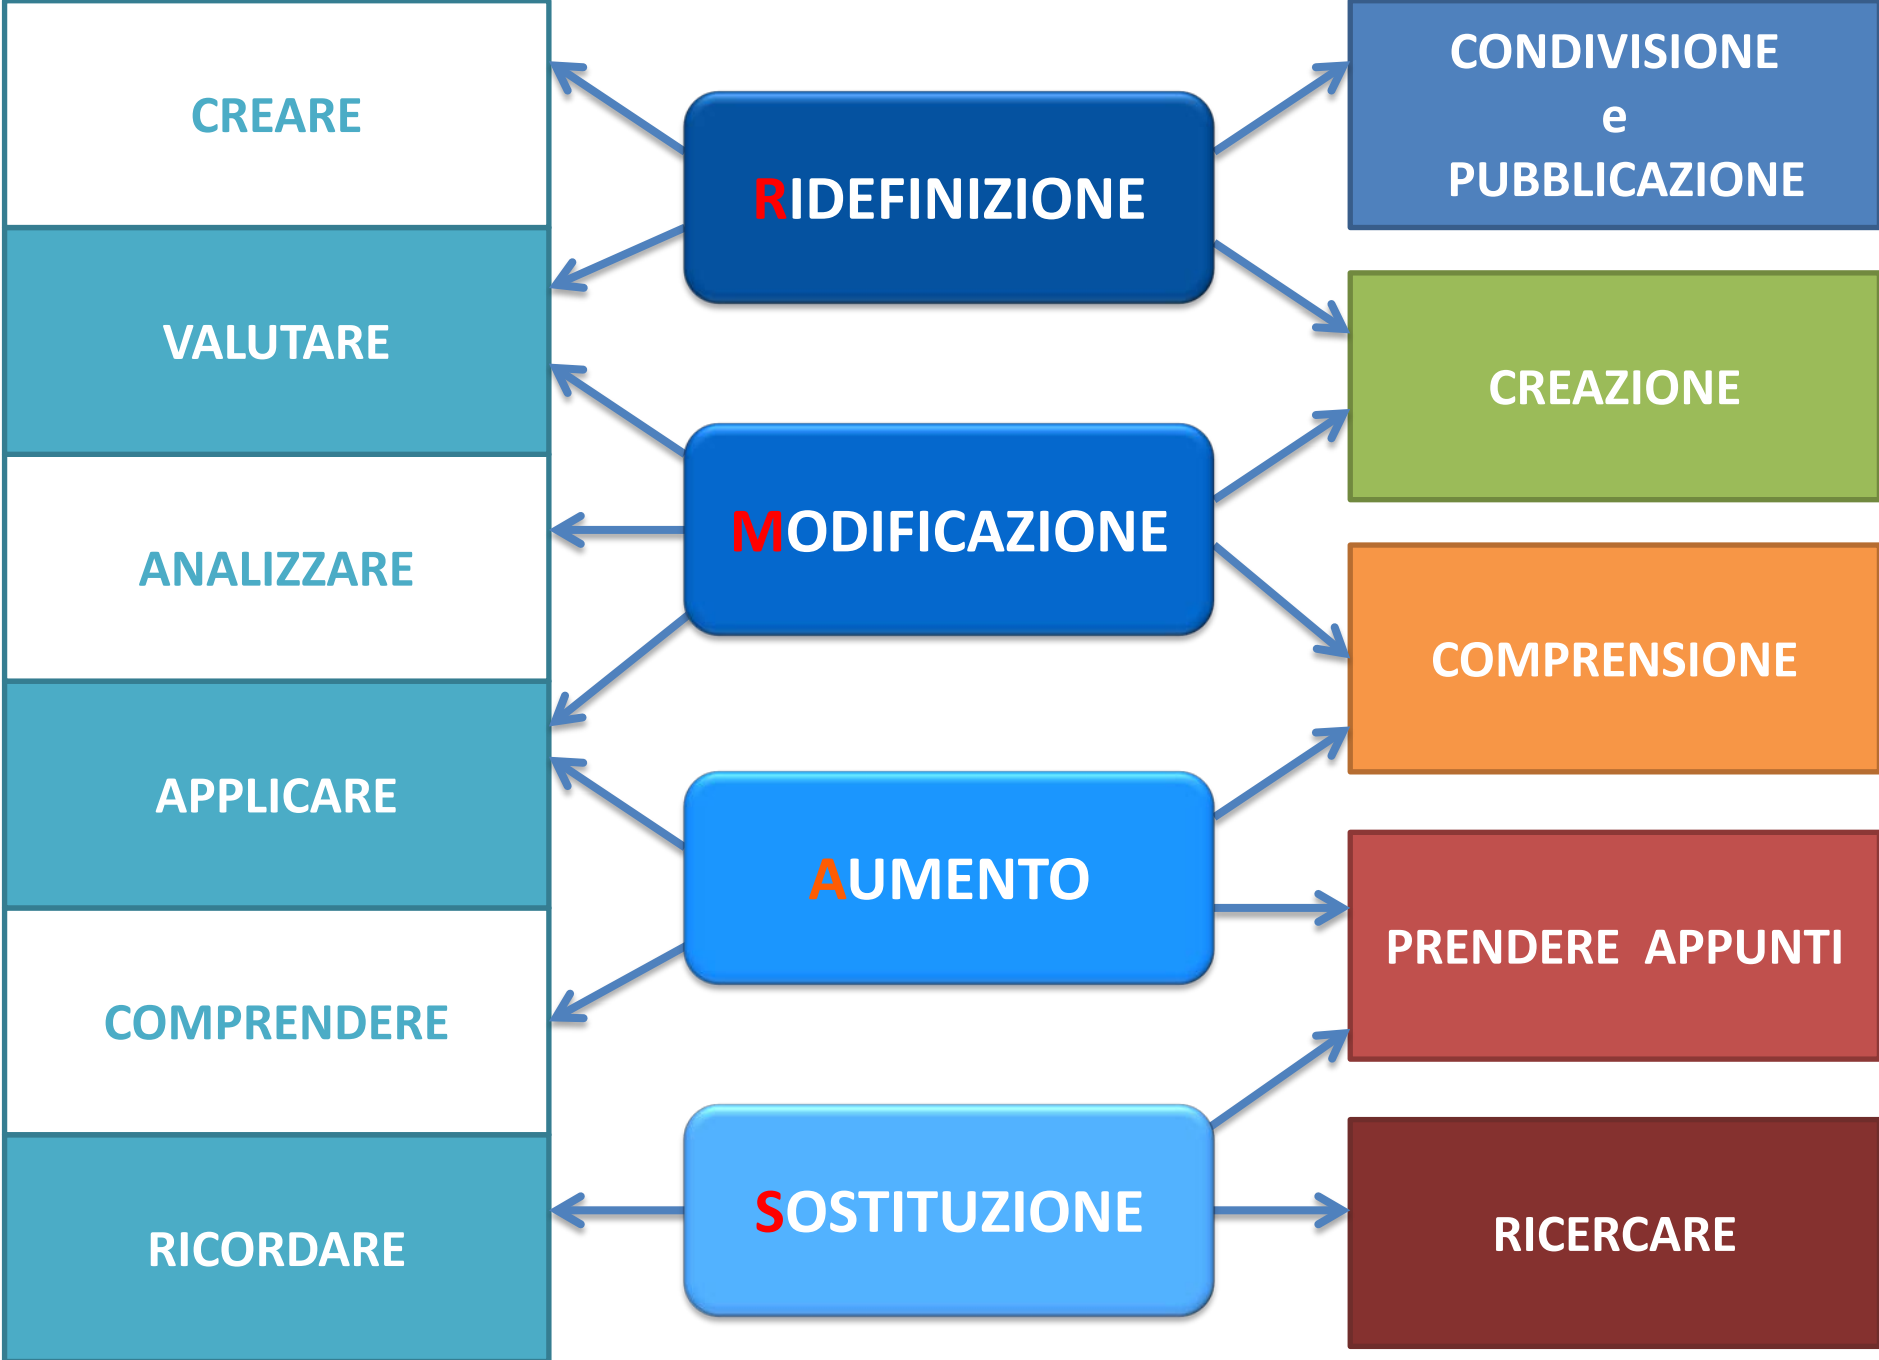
CREARE

VALUTARE

ANALIZZARE

APPLICARE

COMPRENDERE

RICORDARE

RIDEFINIZIONE

MODIFICAZIONE

AUMENTO

SOSTITUZIONE

CONDIVISIONE e PUBBLICAZIONE

CREAZIONE

COMPRENSIONE

PRENDERE APPUNTI

RICERCARE